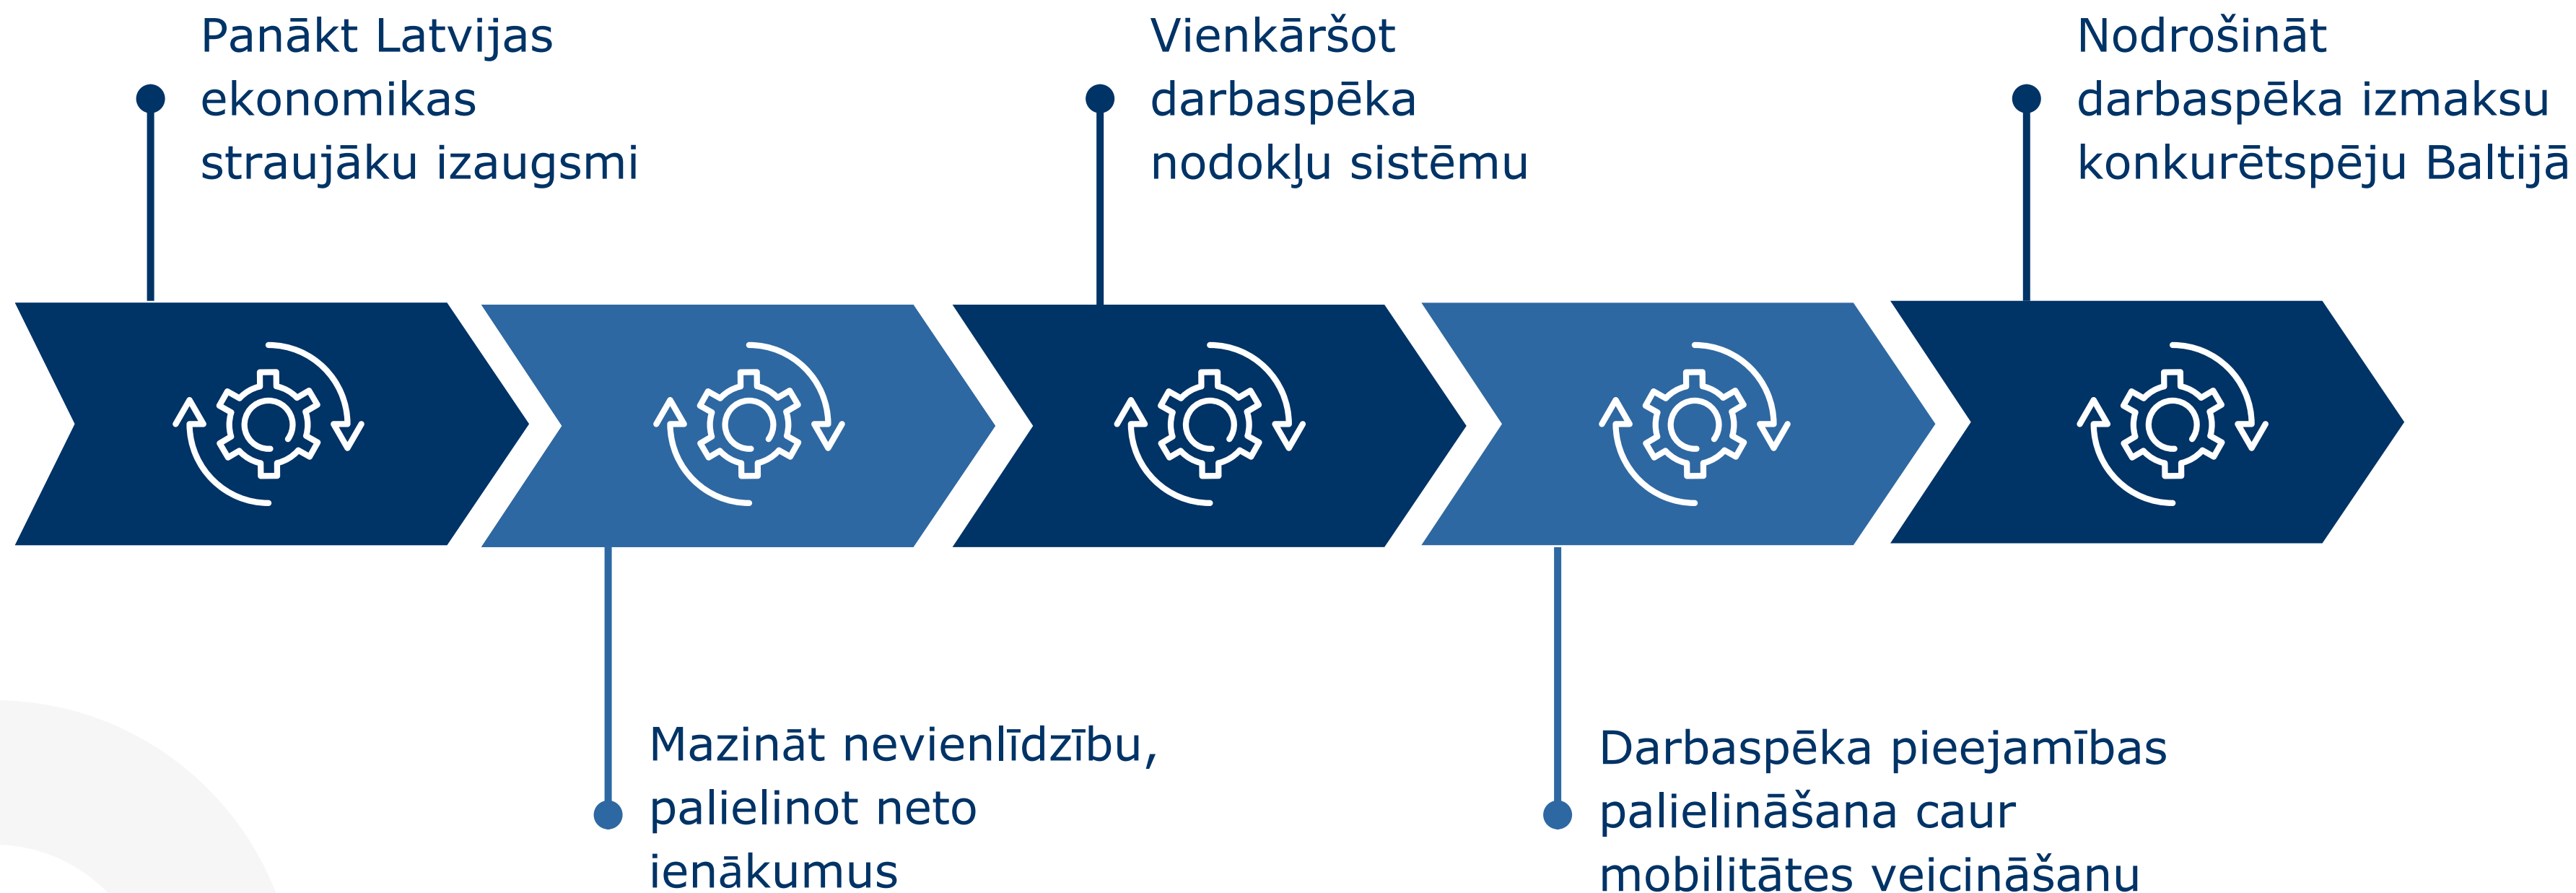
Panākt Latvijas ekonomikas straujāku izaugsmi

Vienkāršot darbaspēka nodokļu sistēmu

Nodrošināt darbaspēka izmaksu konkurētspēju Baltijā

Mazināt nevienlīdzību, palielinot neto ienākumus

Darbaspēka pieejamības palielināšana caur mobilitātes veicināšanu